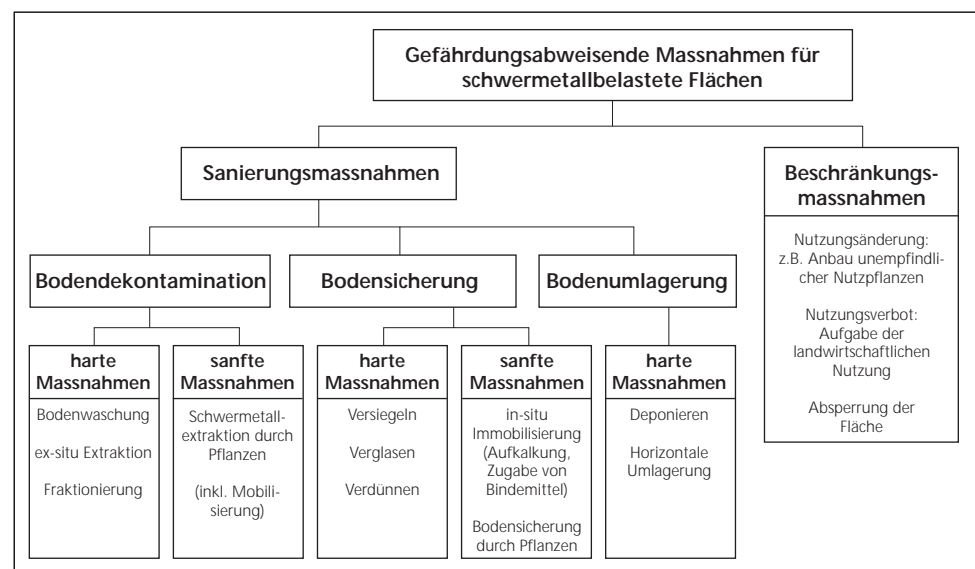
Gefährdungsabweisende Massnahmen für schwermetallbelastete Flächen

Sanierungsmassnahmen

Beschränkungsmassnahmen

Nutzungsänderung: z.B. Anbau unempfindlicher Nutzpflanzen

Nutzungsverbot: Aufgabe der landwirtschaftlichen Nutzung

Absperrung der Fläche

Bodendekontamination

Bodensicherung

Bodenumlagerung

harte Massnahmen

Bodenwaschung

ex-situ Extraktion

Fraktionierung

sanfte Massnahmen

Schwermetallextraktion durch Pflanzen

(inkl. Mobilisierung)

harte Massnahmen

Versiegeln

Verglasen

Verdünnen

sanfte Massnahmen

in-situ Immobilisierung (Aufkalkung, Zugabe von Bindemittel)

Bodensicherung durch Pflanzen

harte Massnahmen

Deponieren

Horizontale Umlagerung